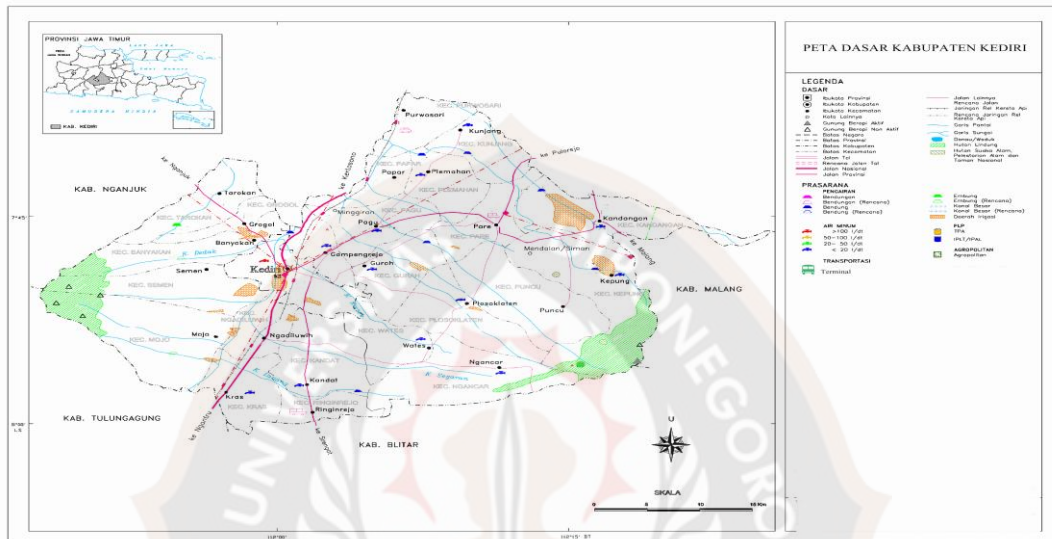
PROVINSI JAWA TIMUR

KAB. KEDIRI

SAMUDERA HINDIA

PETA DASAR KABUPATEN KEDIRI

LEGENDA

DASAR

Ibukota Provinsi
Ibukota Kabupaten
Ibukota Kecamatan
Kota Lainnya
Gunung Berapi Aktif
Gunung Berapi Non Aktif
Batas Negara
Batas Provinsi
Batas Kabupaten
Batas Kecamatan
Jalan Tol
Rencana Jalan Tol
Jalan Nasional
Jalan Provinsi
Jalan Lainnya
Rencana Jalan
Jaringan Rel Kereta Api
Rencana Jaringan Rel Kereta Api
Garis Pantai
Garis Sungai
Danau/Waduk
Hutan Lindung
Hutan Suaka Alam, Pelestarian Alam dan Taman Nasional

PRASARANA

PENGAIRAN
Bendungan
Bendungan (Rencana)
Dendung
Dendung (Rencana)
Embung
Embung (Rencana)
Kanal Besar
Kanal Besar (Rencana)
Daerah Irigasi

AIR MINUM
>100 l/dt
50-100 l/dt
20- 50 l/dt
< 20 l/dt

PLP
TPA
IPLT/IPAL

TRANSPORTASI
Terminal

AGROPOLITAN
Agropolitan

KAB. NGANJUK
KAB. MALANG
KAB. TULUNGAGUNG
KAB. BLITAR

KEC. PURWOSARI
Purwosari
Kunjang
KEC. KUNJANG
KEC. PAPAR
Papar
Plemahan
KEC. PLEMAHAN
ke Jombang
ke Pulorejo
Tarokan
KEC. GROGOL
KEC. TAROKAN
Grogol
Banyakan
KEC. BANYAKAN
K. Dolok
Semen
KEC. SEMEN
Kediri
Minggiran
Pagu
KEC. PAGU
Gampengrejo
Gurah
KEC. GURAH
Pare
KEC. PARE
Kandangan
KEC. KANDANGAN
Mandalan/Siman
Kepung
KEC. KEPUNG
ke Malang
Puncu
KEC. PUNCU
Plosoklaten
KEC. PLOSOKLATEN
Wates
KEC. WATES
Ngancar
KEC. NGANCAR
Mojo
KEC. MOJO
Ngadiluwih
KEC. NGADILUWIH
Kandat
KEC. KANDAT
Kras
KEC. KRAS
Ringinrejo
KEC. RINGINREJO
ke Ngawi
ke Tulungagung
ke Blitar
K. Brantas
K. Serinjing

U

SKALA
0 5 10 15 Km